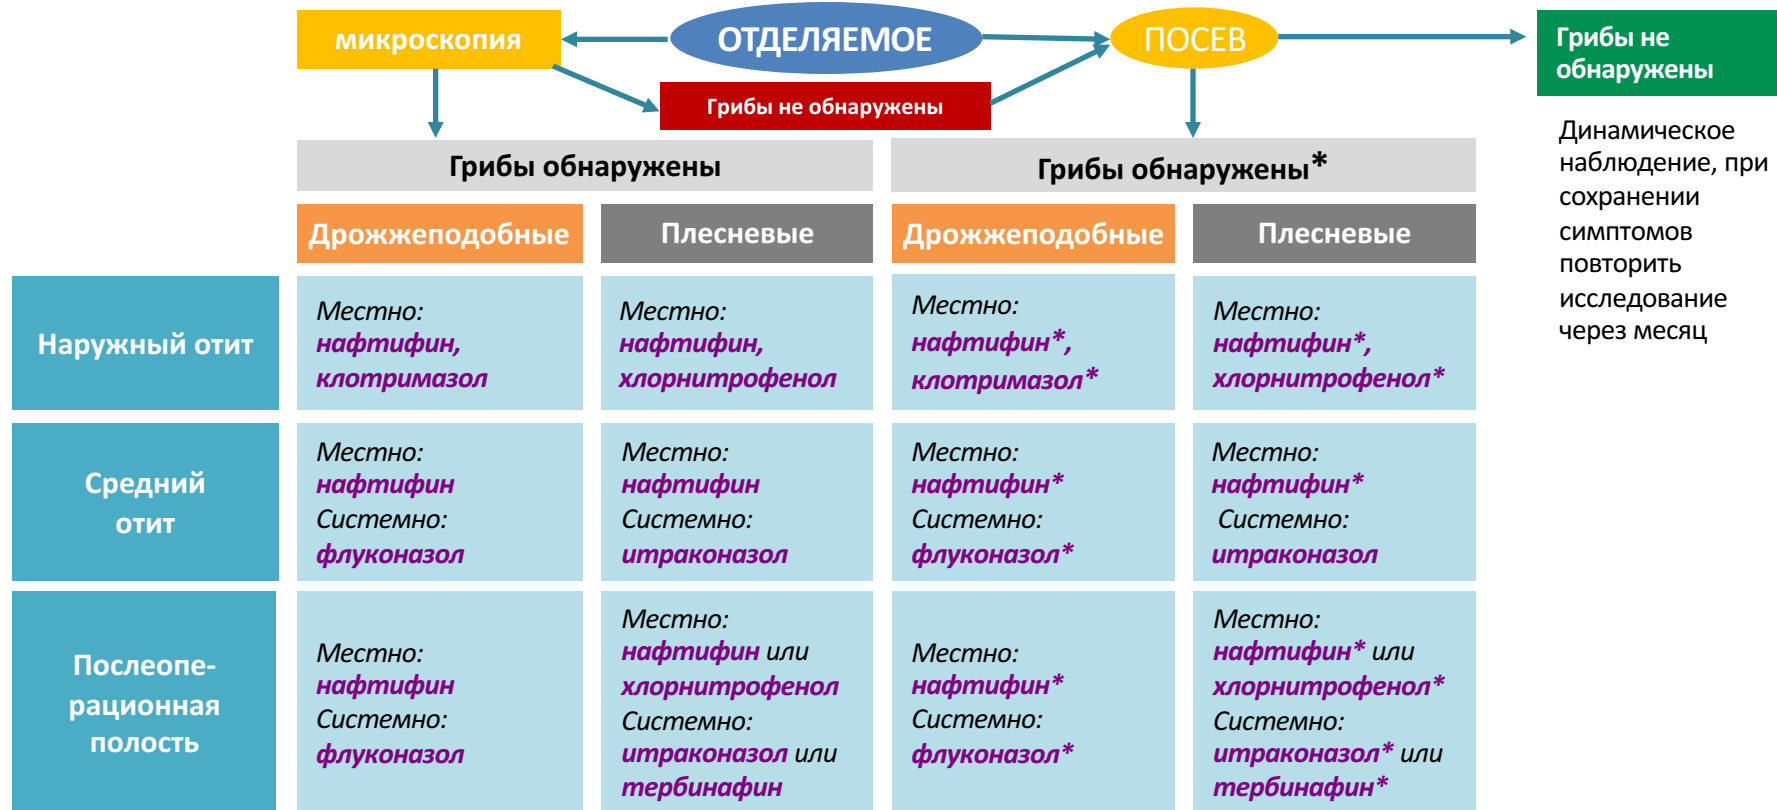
микроскопия

ОТДЕЛЯЕМОЕ

ПОСЕВ

Грибы не обнаружены

Грибы не обнаружены

Динамическое наблюдение, при сохранении симптомов повторить исследование через месяц

|  | Грибы обнаружены | | Грибы обнаружены* | |
|---|---|---|---|---|
|  | Дрожжеподобные | Плесневые | Дрожжеподобные | Плесневые |
| Наружный отит | Местно: нафтифин, клотримазол | Местно: нафтифин, хлорнитрофенол | Местно: нафтифин*, клотримазол* | Местно: нафтифин*, хлорнитрофенол* |
| Средний отит | Местно: нафтифин Системно: флуконазол | Местно: нафтифин Системно: итраконазол | Местно: нафтифин* Системно: флуконазол* | Местно: нафтифин* Системно: итраконазол |
| Послеоперационная полость | Местно: нафтифин Системно: флуконазол | Местно: нафтифин или хлорнитрофенол Системно: итраконазол или тербинафин | Местно: нафтифин* Системно: флуконазол* | Местно: нафтифин* или хлорнитрофенол* Системно: итраконазол* или тербинафин* |